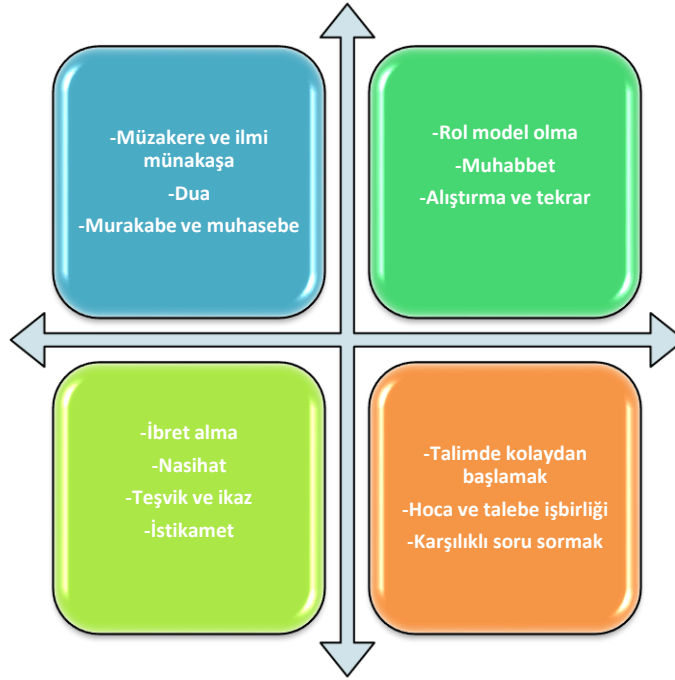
-Müzakere ve ilmi münakaşa

-Dua

-Murakabe ve muhasebe

-Rol model olma

-Muhabbet

-Alıştırma ve tekrar

-İbret alma

-Nasihat

-Teşvik ve ikaz

-İstikamet

-Talimde kolaydan başlamak

-Hoca ve talebe işbirliği

-Karşılıklı soru sormak